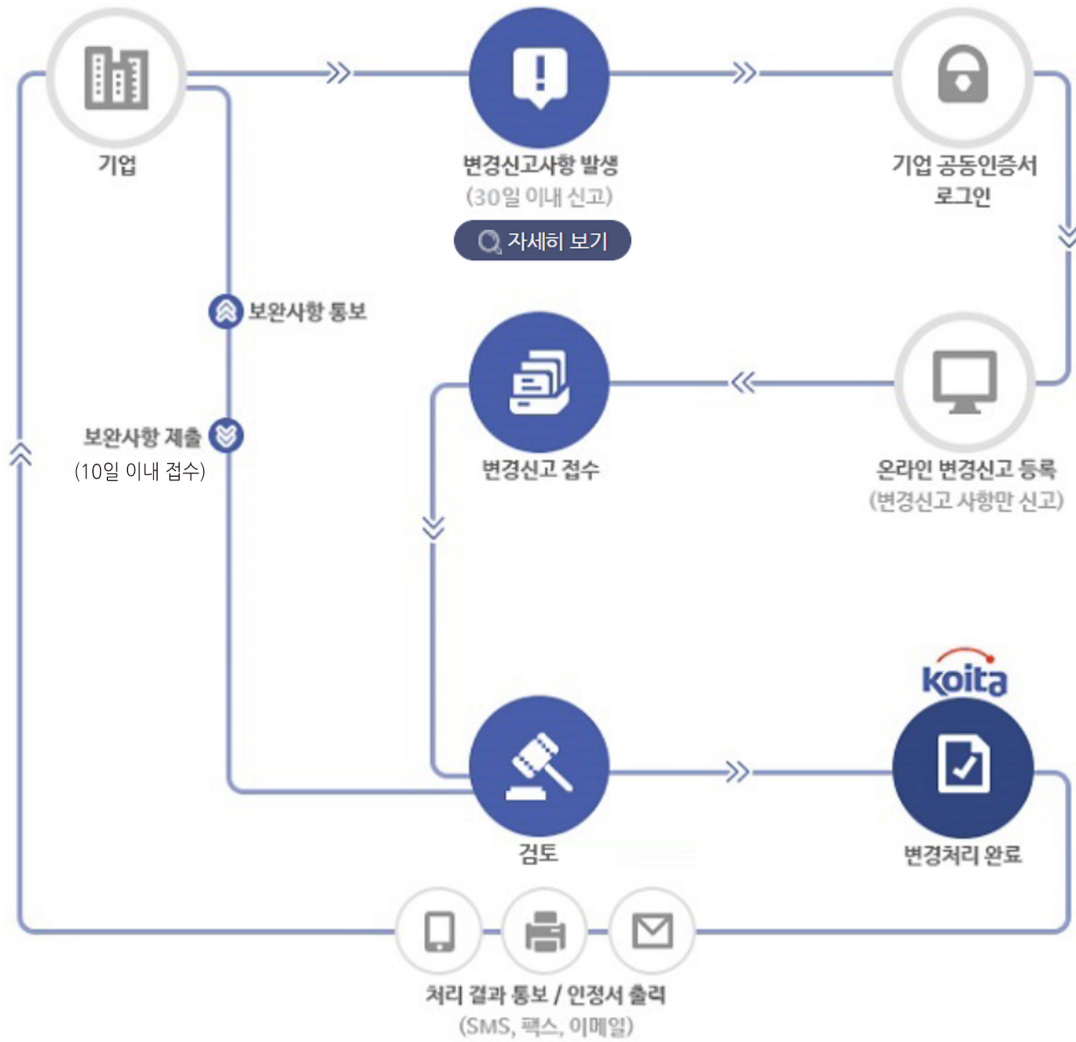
기업

변경신고사항 발생
(30일 이내 신고)

자세히 보기

기업 공동인증서
로그인

보완사항 통보

보완사항 제출
(10일 이내 접수)

변경신고 접수

온라인 변경신고 등록
(변경신고 사항만 신고)

koita

검토

변경처리 완료

처리 결과 통보 / 인정서 출력
(SMS, 팩스, 이메일)